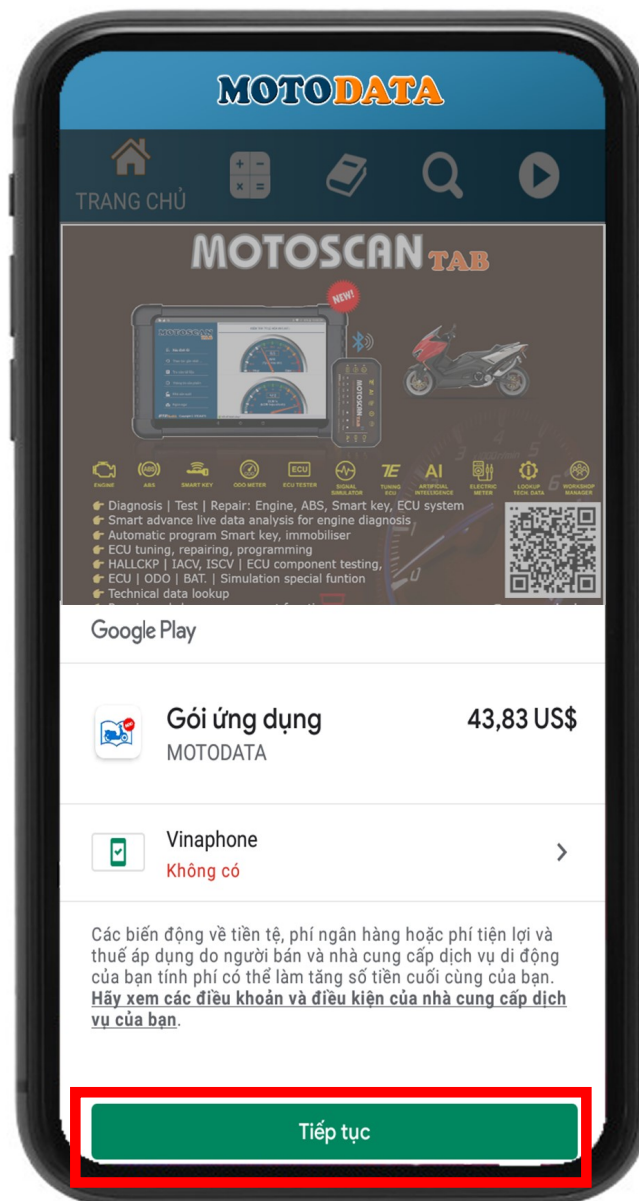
MOTODATA

TRANG CHỦ

MOTOSCAN TAB

NEW!

MOTOSCAN

ENGINE ABS SMART KEY ODO METER ECU TESTER SIGNAL SIMULATOR TUNING ECU ARTIFICIAL INTELLIGENCE ELECTRIC METER LOOKUP TECH DATA WORKSHOP MANAGER

Diagnosis | Test | Repair: Engine, ABS, Smart key, ECU system
Smart advance live data analysis for engine diagnosis
Automatic program Smart key, immobiliser
ECU tuning, repairing, programming
HALLCKP | IACV, ISCV | ECU component testing,
ECU | ODO | BAT. | Simulation special funtion
Technical data lookup

Google Play

Gói ứng dụng
MOTODATA
43,83 US$

Vinaphone
Không có

Các biến động về tiền tệ, phí ngân hàng hoặc phí tiện lợi và thuế áp dụng do người bán và nhà cung cấp dịch vụ di động của bạn tính phí có thể làm tăng số tiền cuối cùng của bạn. Hãy xem các điều khoản và điều kiện của nhà cung cấp dịch vụ của bạn.

Tiếp tục